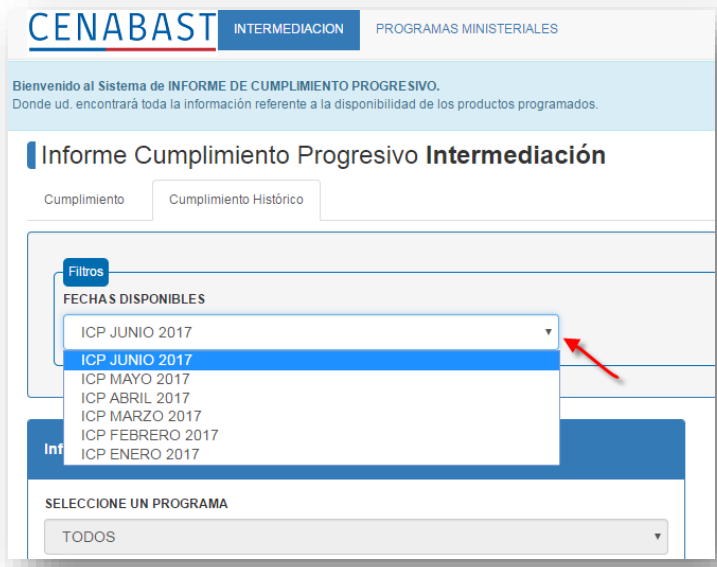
CENABAST INTERMEDIACION PROGRAMAS MINISTERIALES

Bienvenido al Sistema de INFORME DE CUMPLIMIENTO PROGRESIVO.
Donde ud. encontrará toda la información referente a la disponibilidad de los productos programados.

Informe Cumplimiento Progresivo **Intermediación**

Cumplimiento Cumplimiento Histórico

Filtros

FECHAS DISPONIBLES

ICP JUNIO 2017

ICP JUNIO 2017
ICP MAYO 2017
ICP ABRIL 2017
ICP MARZO 2017
ICP FEBRERO 2017
ICP ENERO 2017

Inf

SELECCIONE UN PROGRAMA

TODOS